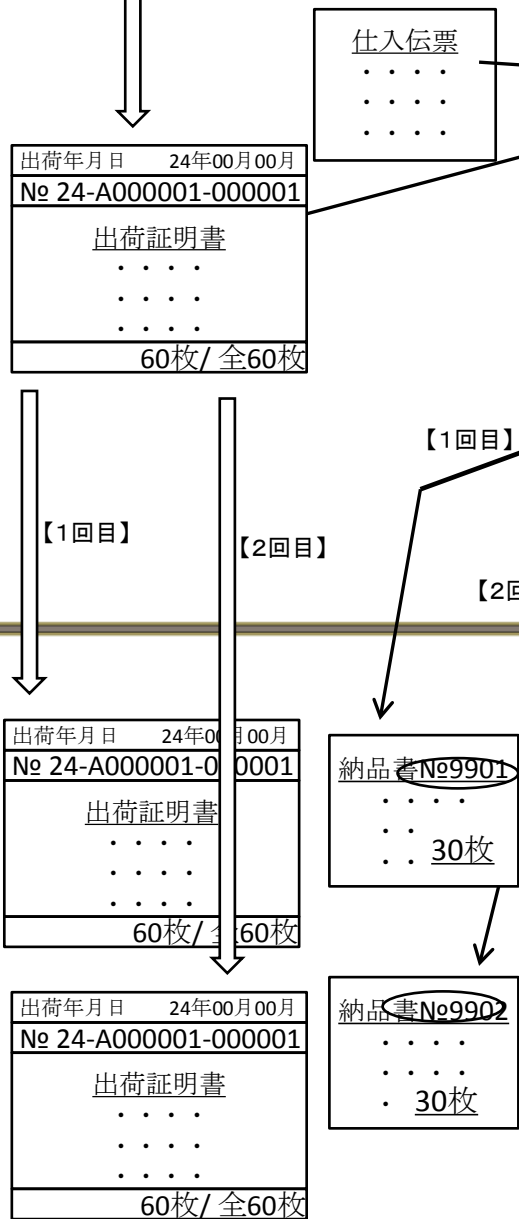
仕入伝票
・・・・
・・・・
・・・・

出荷年月日 24年00月00月
№ 24-A000001-000001
出荷証明書
・・・・
・・・・
・・・・
60枚/ 全60枚

【1回目】
【2回目】
【1回目】
【2回

出荷年月日 24年00月00月
№ 24-A000001-000001
出荷証明書
・・・・
・・・・
・・・・
60枚/ 全60枚

納品書№9901
・・・・
・・
・・30枚

出荷年月日 24年00月00月
№ 24-A000001-000001
出荷証明書
・・・・
・・・・
・・・・
60枚/ 全60枚

納品書№9902
・・・・
・・・・
・ 30枚